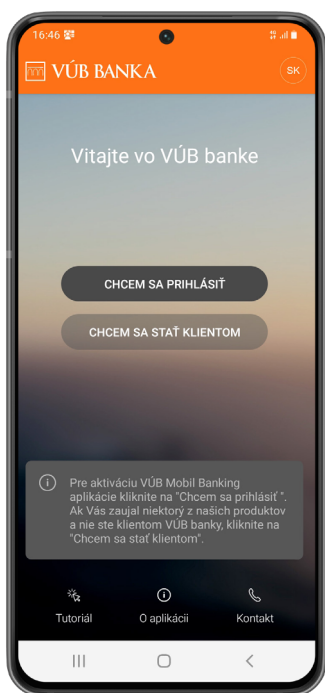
16:46

VÚB BANKA

SK

Vitajte vo VÚB banke

CHCEM SA PRIHLÁSIŤ

CHCEM SA STAŤ KLIENTOM

Pre aktiváciu VÚB Mobil Banking aplikácie kliknite na "Chcem sa prihlásiť ". Ak Vás zaujal niektorý z našich produktov a nie ste klientom VÚB banky, kliknite na "Chcem sa stať klientom".

Tutoriál

O aplikácii

Kontakt